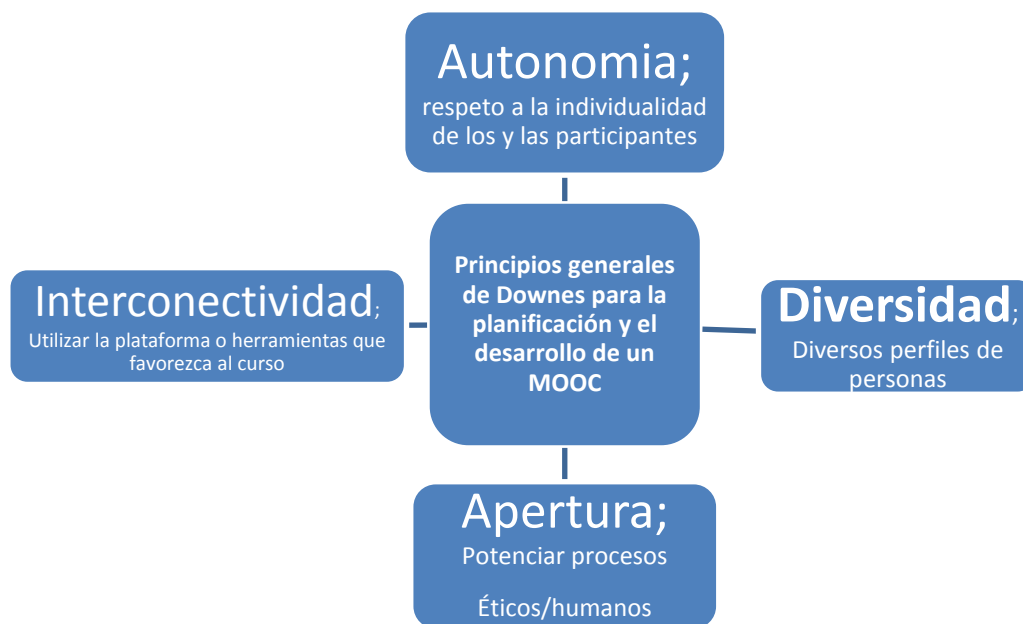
Autonomia;
respeto a la individualidad de los y las participantes

Interconectividad;
Utilizar la plataforma o herramientas que favorezca al curso

Principios generales de Downes para la planificación y el desarrollo de un MOOC

Diversidad;
Diversos perfiles de personas

Apertura;
Potenciar procesos

Éticos/humanos